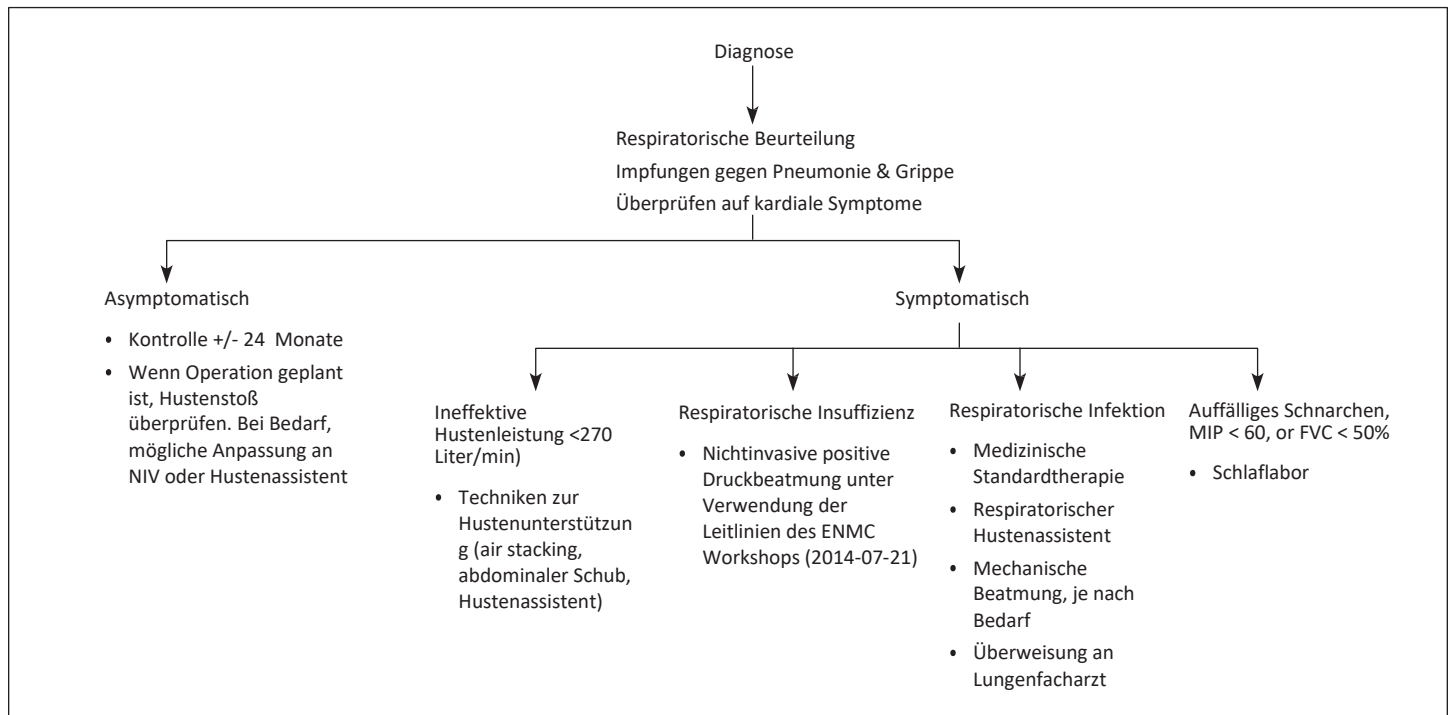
Diagnose

Respiratorische Beurteilung
Impfungen gegen Pneumonie & Grippe
Überprüfen auf kardiale Symptome

Asymptomatisch

- Kontrolle +/- 24 Monate
- Wenn Operation geplant ist, Hustenstoß überprüfen. Bei Bedarf, mögliche Anpassung an NIV oder Hustenassistent

Symptomatisch

Ineffektive Hustenleistung <270 Liter/min)

- Techniken zur Hustenunterstützung (air stacking, abdominaler Schub, Hustenassistent)

Respiratorische Insuffizienz

- Nichtinvasive positive Druckbeatmung unter Verwendung der Leitlinien des ENMC Workshops (2014-07-21)

Respiratorische Infektion

- Medizinische Standardtherapie
- Respiratorischer Hustenassistent
- Mechanische Beatmung, je nach Bedarf
- Überweisung an Lungenfacharzt

Auffälliges Schnarchen, MIP < 60, or FVC < 50%

- Schlaflabor